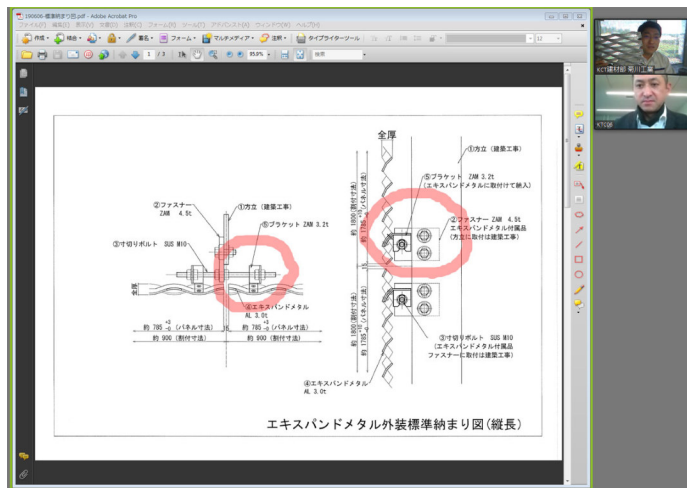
190606-標準納まり図.pdf - Adobe Acrobat Pro

ファイル(F) 編集(E) 表示(V) 文書(D) 注釈(C) フォーム(R) ツール(T) アドバンスト(A) ウィンドウ(W) ヘルプ(H)

作成 結合 署名 フォーム マルチメディア 注釈 タイプライターツール

1 / 3 95.0% 検索

KCG建材部 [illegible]

KTOS

全厚

②ファスナー ZAM 4.5t

①方立（建築工事）

⑤ブラケット ZAM 3.2t

③寸切りボルト SUS M10

全厚

④エキスパンドメタル AL 3.0t

約 785 $^{+3}_{-0}$（パネル寸法）

約 785 $^{+3}_{-0}$（パネル寸法）

約 900（割付寸法）

約 900（割付寸法）

①方立（建築工事）

⑤ブラケット ZAM 3.2t（エキスパンドメタルに取付けて納入）

②ファスナー ZAM 4.5t エキスパンドメタル付属品（方立に取付けは建築工事）

約 1800（割付寸法）

約 1795 $^{+3}_{-0}$（パネル寸法）

約 1800（割付寸法）

約 1795 $^{+3}_{-0}$（パネル寸法）

③寸切りボルト SUS M10（エキスパンドメタル付属品 ファスナーに取付けは建築工事）

④エキスパンドメタル AL 3.0t

エキスパンドメタル外装標準納まり図（縦長）